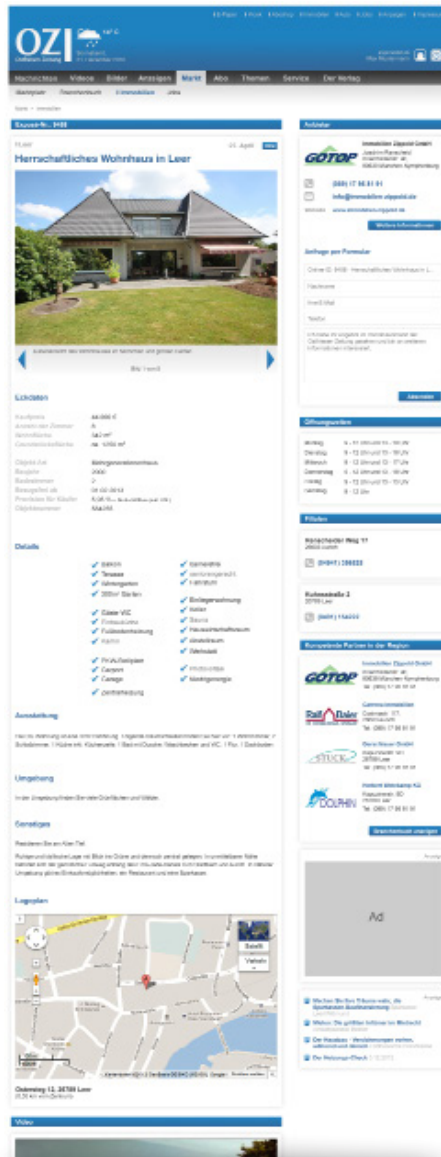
OZ

Nachrichten Videos Bilder Anzeigen Markt Abo Themen Service Der Verlag

Exposé-Nr.: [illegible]

Herrschaftliches Wohnhaus in Leer

Bild 1 von 5

Eckdaten

Details

Balkon
Terrasse
Wintergarten
Garten
Gäste WC
Fußbodenheizung
Keller
Carport
Garage
Zentralheizung

Ausstattung

Umgebung

Sonstiges

Lageplan

Satellit

Video

Anbieter

GOTOP

Weitere Informationen

Anfrage per Formular

Absenden

Öffnungszeiten

Filialen

Kurzeweide Partner in der Region

GOTOP

STUCK

DOLPHIN

Ad